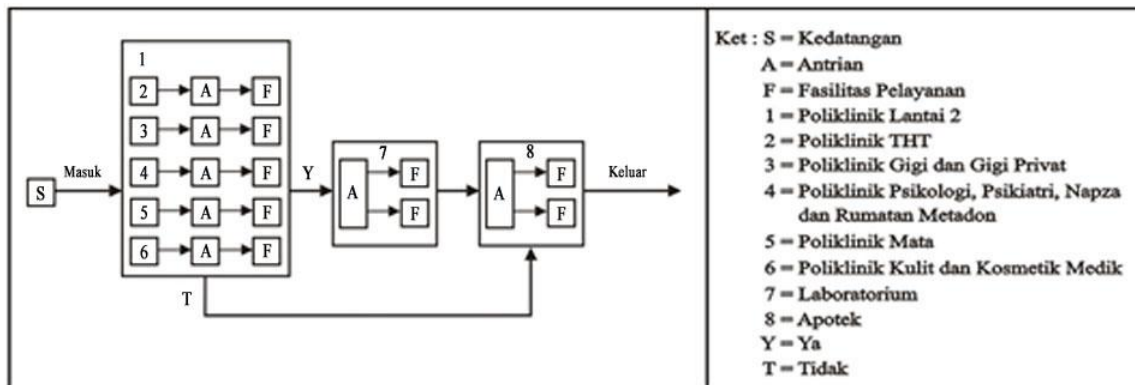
S
Masuk
1
2 A F
3 A F
4 A F
5 A F
6 A F
Y
7
A F
F
8
A F
F
Keluar
T

Ket : S = Kedatangan
A = Antrian
F = Fasilitas Pelayanan
1 = Poliklinik Lantai 2
2 = Poliklinik THT
3 = Poliklinik Gigi dan Gigi Privat
4 = Poliklinik Psikologi, Psikiatri, Napza dan Rumatan Metadon
5 = Poliklinik Mata
6 = Poliklinik Kulit dan Kosmetik Medik
7 = Laboratorium
8 = Apotek
Y = Ya
T = Tidak